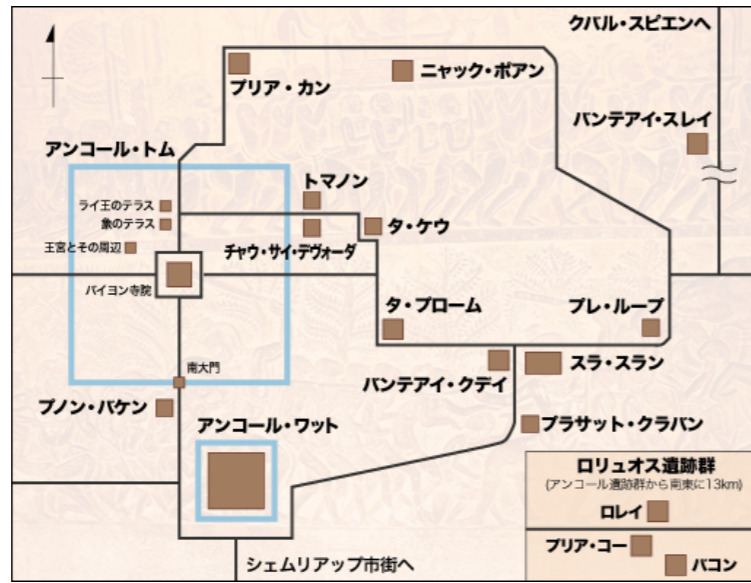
クバル・スピエンへ

プリア・カン

ニャック・ポアン

バンテアイ・スレイ

アンコール・トム

トマノン

ライ王のテラス

象のテラス

タ・ケウ

王宮とその周辺

チャウ・サイ・テヴォーダ

バイヨン寺院

タ・プローム

プレ・ループ

南大門

スラ・スラン

バンテアイ・クデイ

プノン・バケン

アンコール・ワット

プラサット・クラバン

ロリュオス遺跡群
(アンコール遺跡群から南東に13km)

ロレイ

プリア・コー

バコン

シェムリアップ市街へ